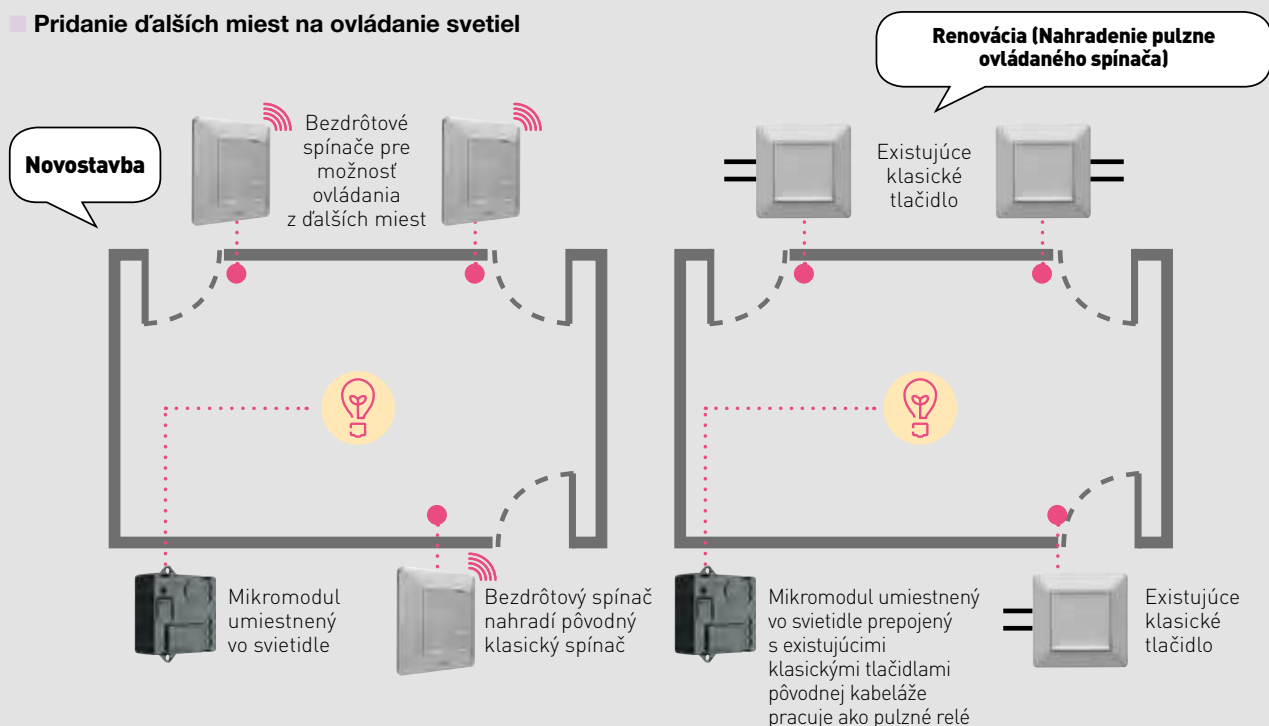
Pridanie ďalších miest na ovládanie svetiel

Renovácia (Nahradenie pulzne ovládaného spínača)

Novostavba

Bezdrôtové spínače pre možnosť ovládania z ďalších miest

Existujúce klasické tlačidlo

Mikromodul umiestnený vo svietidle

Bezdrôtový spínač nahradí pôvodný klasický spínač

Mikromodul umiestnený vo svietidle prepojený s existujúcimi klasickými tlačidlami pôvodnej kabeláže pracuje ako pulzné relé

Existujúce klasické tlačidlo